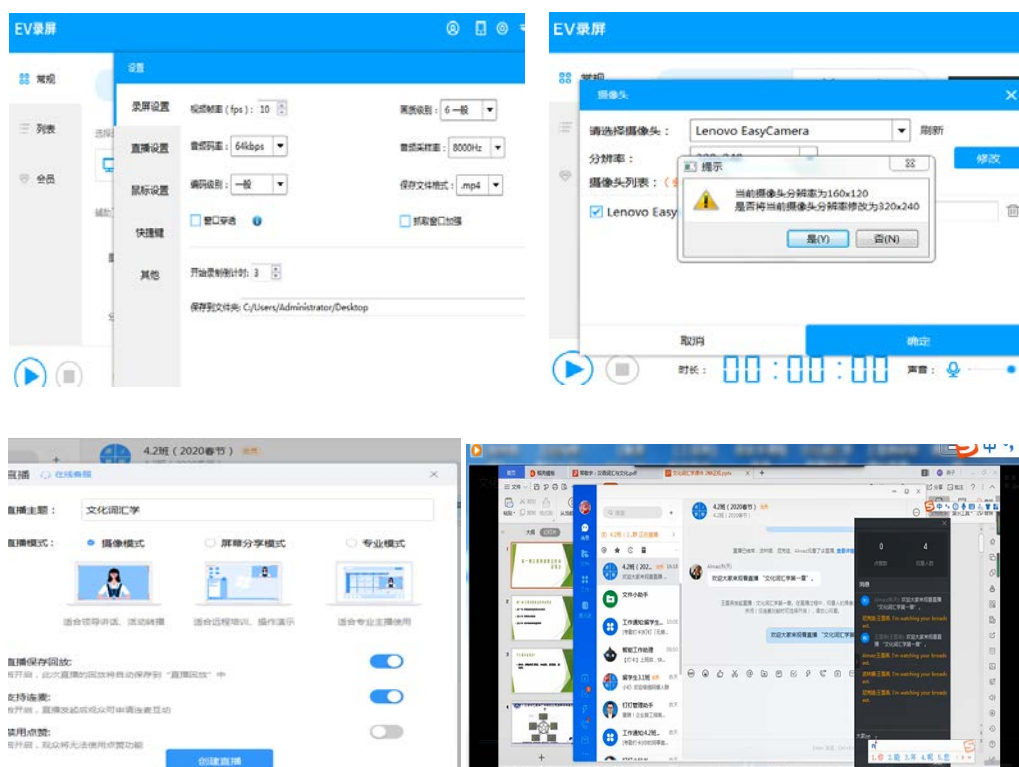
EV录屏

常规

列表

会员

设置

录屏设置

直播设置

鼠标设置

快捷键

其他

视频帧率（fps）：10

画质级别：6一般

音频码率：64kbps

音频采样率：8000Hz

编码级别：一般

保存文件格式：.mp4

窗口穿透

抓取窗口加强

开始录制倒计时：3

保存到文件夹 C:/Users/Administrator/Desktop

EV录屏

常规

摄像头

请选择摄像头：Lenovo EasyCamera

刷新

分辨率：

修改

摄像头列表：

Lenovo Easy

提示

当前摄像头分辨率为160x120
是否将当前摄像头分辨率修改为320x240

是(Y)

否(N)

取消

确定

时长：

00:00:00

声音：

4.2班（2020春节）

直播

在线看板

直播主题： 文化词汇学

直播模式： 摄像模式 屏幕分享模式 专业模式

适合领导讲话、活动转播

适合远程培训、操作演示

适合专业主播使用

直播保存回放:

开启，此次直播的回放将自动保存到"直播回放"中

支持连麦:

开启，直播发起或观众可申请连麦互动

禁用点赞:

开启，观众将无法使用点赞功能

创建直播

4.2班（2020春节）

欢迎大家来观看直播"文化词汇学第一歌"。

文件小助手

工作通知

钉钉

欢迎大家来观看直播"文化词汇学第一歌"

0

4

I'm watching your broadcast

I'm watching your broadcast

I'm watching your broadcast